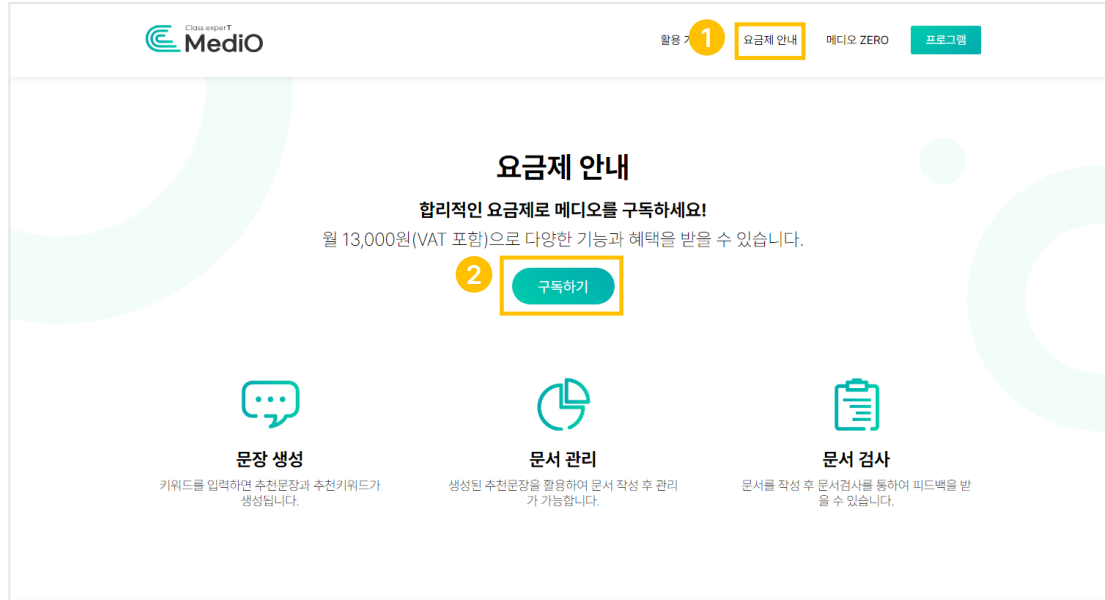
Class experT MediO

활용 가 1 요금제 안내 메디오 ZERO 프로그램

요금제 안내

합리적인 요금제로 메디오를 구독하세요!

월 13,000원(VAT 포함)으로 다양한 기능과 혜택을 받을 수 있습니다.

2 구독하기

문장 생성

키워드를 입력하면 추천문장과 추천키워드가 생성됩니다.

문서 관리

생성된 추천문장을 활용하여 문서 작성 후 관리가 가능합니다.

문서 검사

문서를 작성 후 문서검사를 통하여 피드백을 받을 수 있습니다.